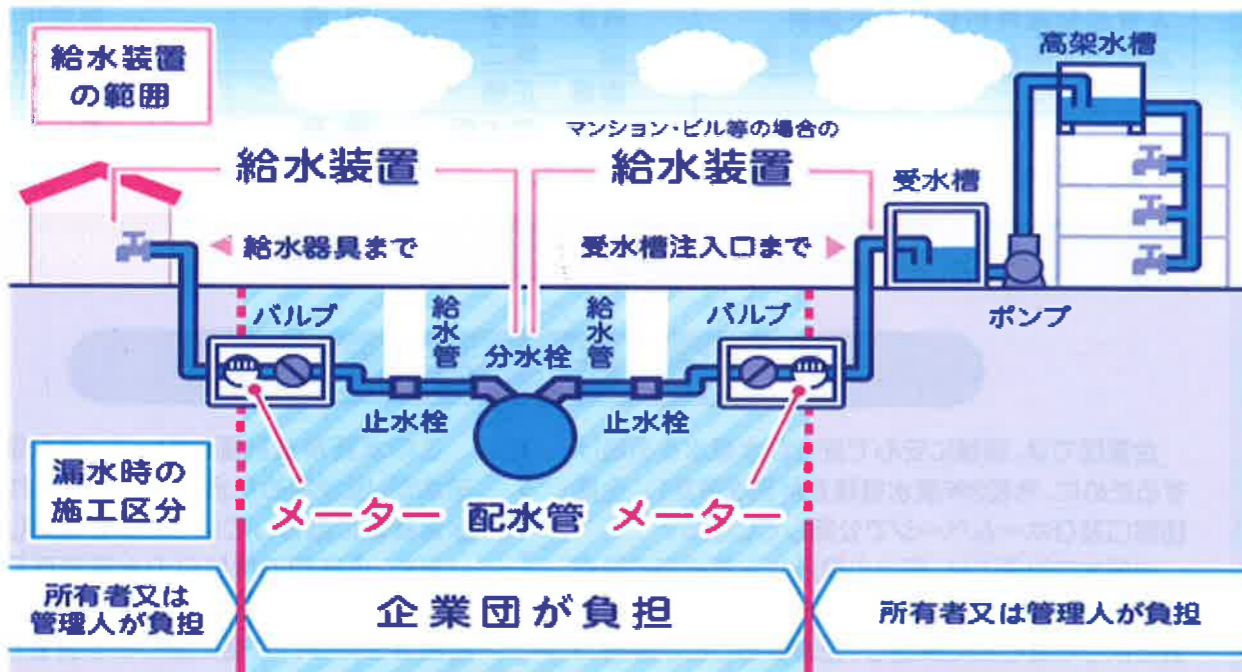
給水装置の範囲

給水装置

マンション・ビル等の場合の
給水装置

高架水槽

受水槽

給水器具まで

受水槽注入口まで

バルブ

給水管

分水栓

給水管

バルブ

ポンプ

止水栓

止水栓

漏水時の施工区分

メーター

配水管

メーター

所有者又は管理人が負担

企業団が負担

所有者又は管理人が負担